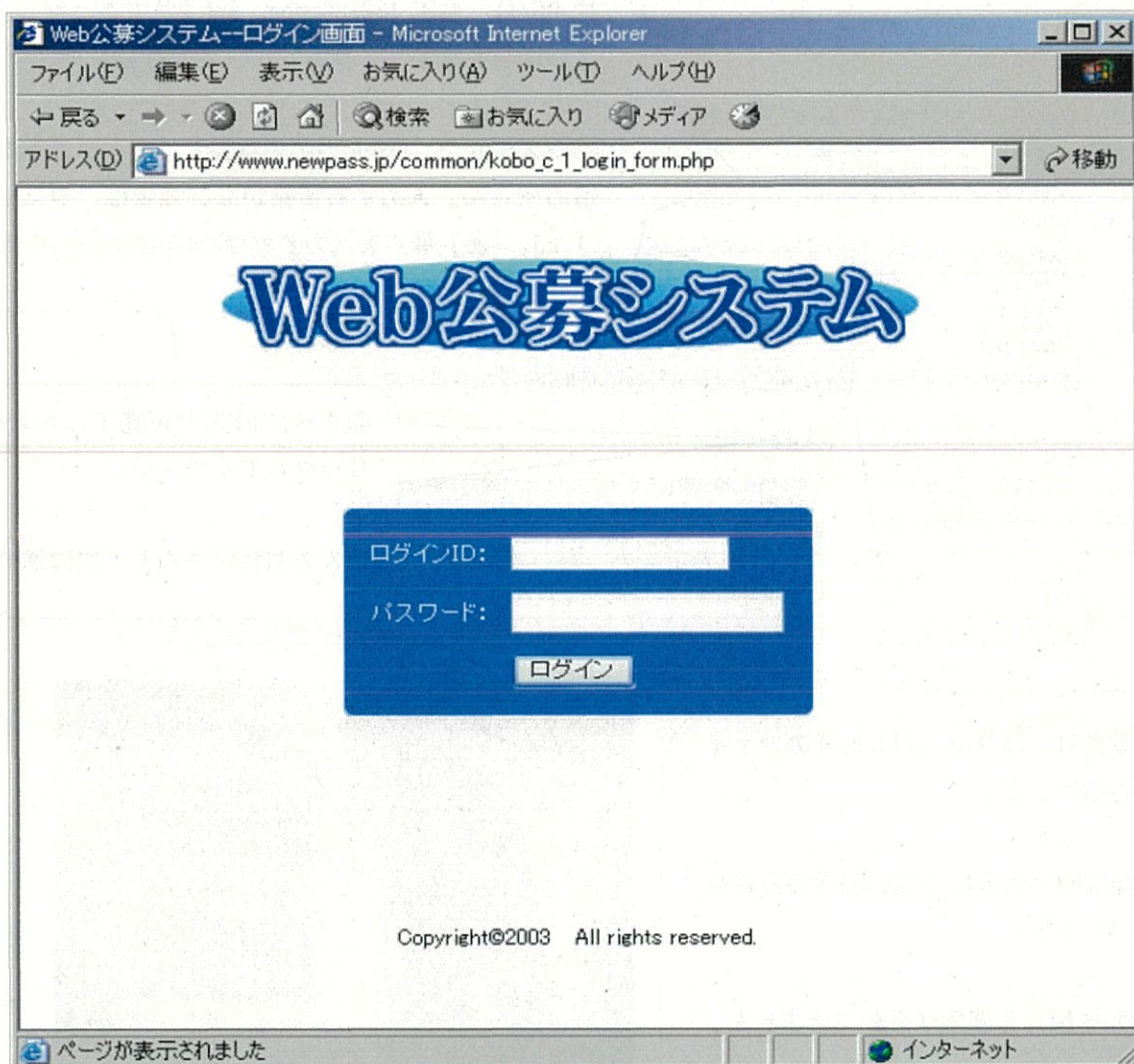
Web公募システム--ログイン画面 - Microsoft Internet Explorer

ファイル(F) 編集(E) 表示(V) お気に入り(A) ツール(T) ヘルプ(H)

戻る 検索 お気に入り メディア

アドレス(D) http://www.newpass.jp/common/kobo_c_1_login_form.php 移動

Web公募システム

ログインID:

パスワード:

ログイン

Copyright©2003 All rights reserved.

ページが表示されました

インターネット